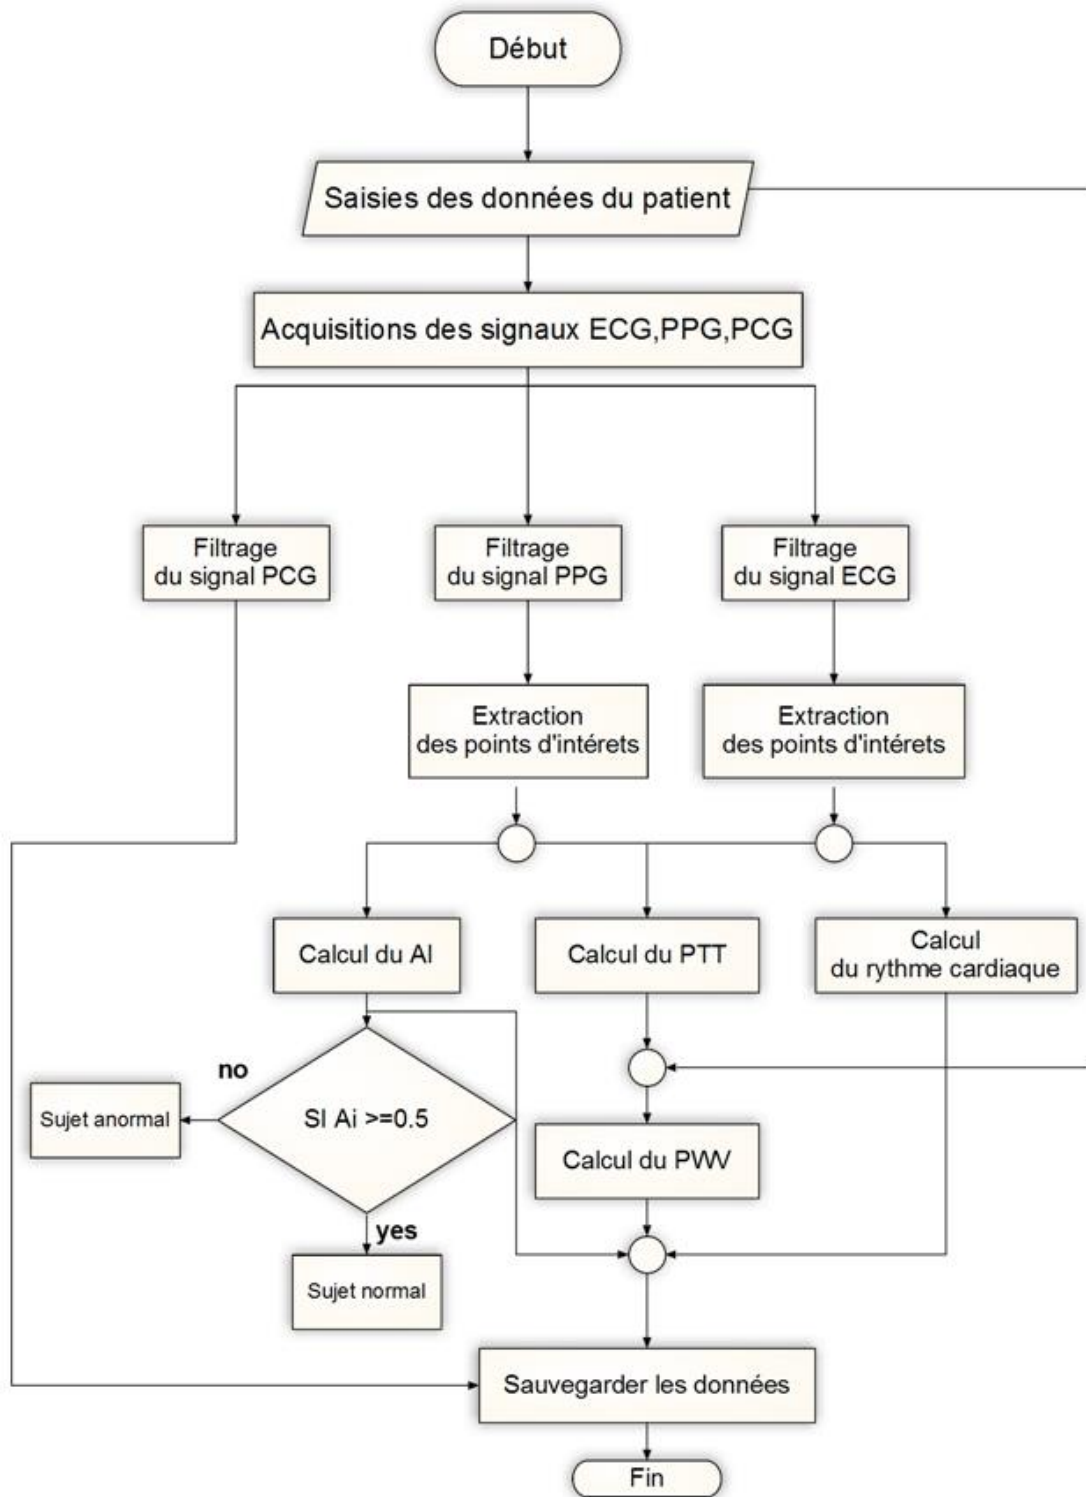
Début

Saisies des données du patient

Acquisitions des signaux ECG,PPG,PCG

Filtrage du signal PCG

Filtrage du signal PPG

Filtrage du signal ECG

Extraction des points d'intérets

Extraction des points d'intérets

Calcul du AI

Calcul du PTT

Calcul du rythme cardiaque

no

Sujet anormal

SI Ai >=0.5

Calcul du PWV

yes

Sujet normal

Sauvegarder les données

Fin